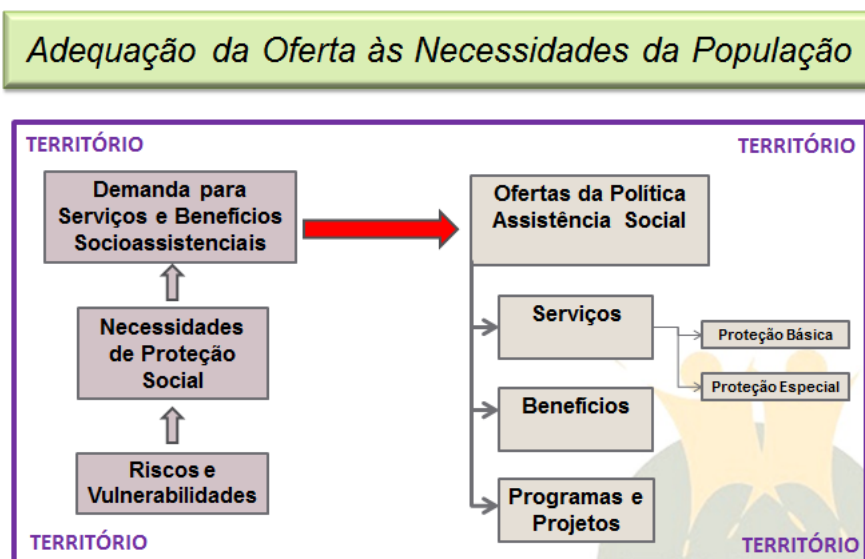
Adequação da Oferta às Necessidades da População

TERRITÓRIO

TERRITÓRIO

Demanda para Serviços e Benefícios Socioassistenciais

Necessidades de Proteção Social

Riscos e Vulnerabilidades

Ofertas da Política Assistência Social

Serviços

Proteção Básica

Proteção Especial

Benefícios

Programas e Projetos

TERRITÓRIO

TERRITÓRIO